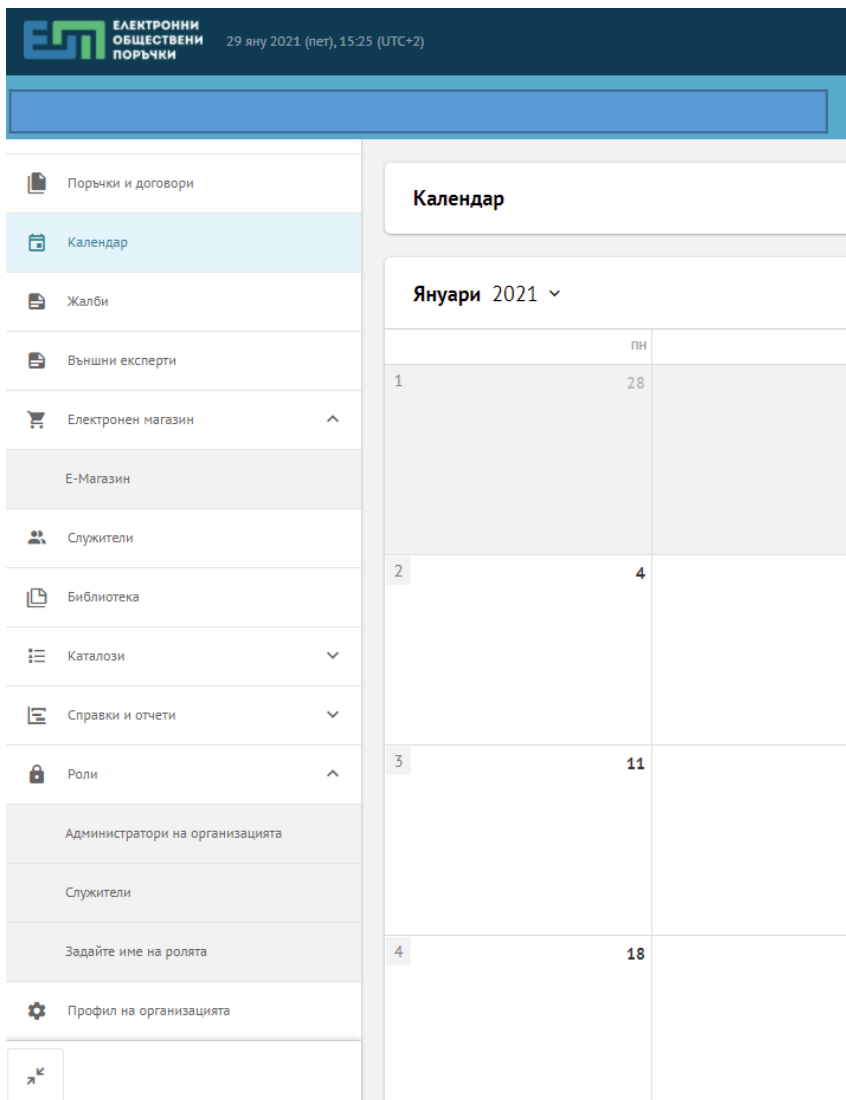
ЕЛЕКТРОННИ ОБЩЕСТВЕНИ ПОРЪЧКИ 29 яну 2021 (пет), 15:25 (UTC+2)

Поръчки и договори
Календар
Жалби
Външни експерти
Електронен магазин
Е-Магазин
Служители
Библиотека
Каталози
Справки и отчети
Роли
Администратори на организацията
Служители
Задайте име на ролята
Профил на организацията

Календар

Януари 2021

пн
1 28
2 4
3 11
4 18